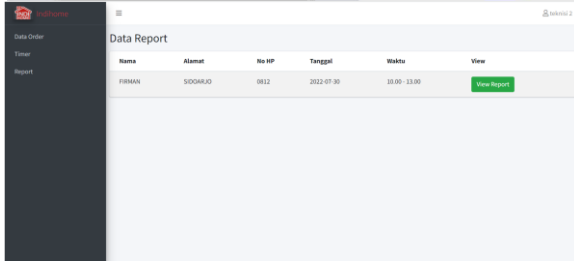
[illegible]

≡

teknisi 2

Data Order

Timer

Report

Data Report

| Nama | Alamat | No HP | Tanggal | Waktu | View |
|---|---|---|---|---|---|
| FIRMAN | SIDOARJO | 0812 | 2022-07-30 | 10.00 - 13.00 | View Report |